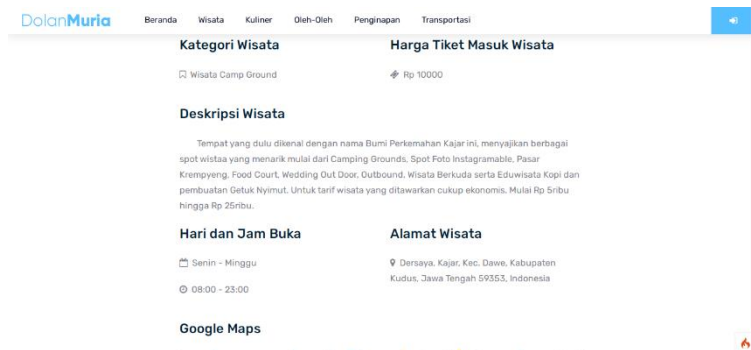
DolanMuria Beranda Wisata Kuliner Oleh-Oleh Penginapan Transportasi

Kategori Wisata

Wisata Camp Ground

Harga Tiket Masuk Wisata

Rp 10000

Deskripsi Wisata

Tempat yang dulu dikenal dengan nama Bumi Perkemahan Kajar ini, menyajikan berbagai spot wistaa yang menarik mulai dari Camping Grounds, Spot Foto Instagramable, Pasar Krempyeng, Food Court, Wedding Out Door, Outbound, Wisata Berkuda serta Eduwisata Kopi dan pembuatan Getuk Nyimut. Untuk tarif wisata yang ditawarkan cukup ekonomis, Mulai Rp 5ribu hingga Rp 25ribu.

Hari dan Jam Buka

Senin - Minggu

08:00 - 23:00

Alamat Wisata

Dersaya, Kajar, Kec. Dawe, Kabupaten Kudus, Jawa Tengah 59353, Indonesia

Google Maps